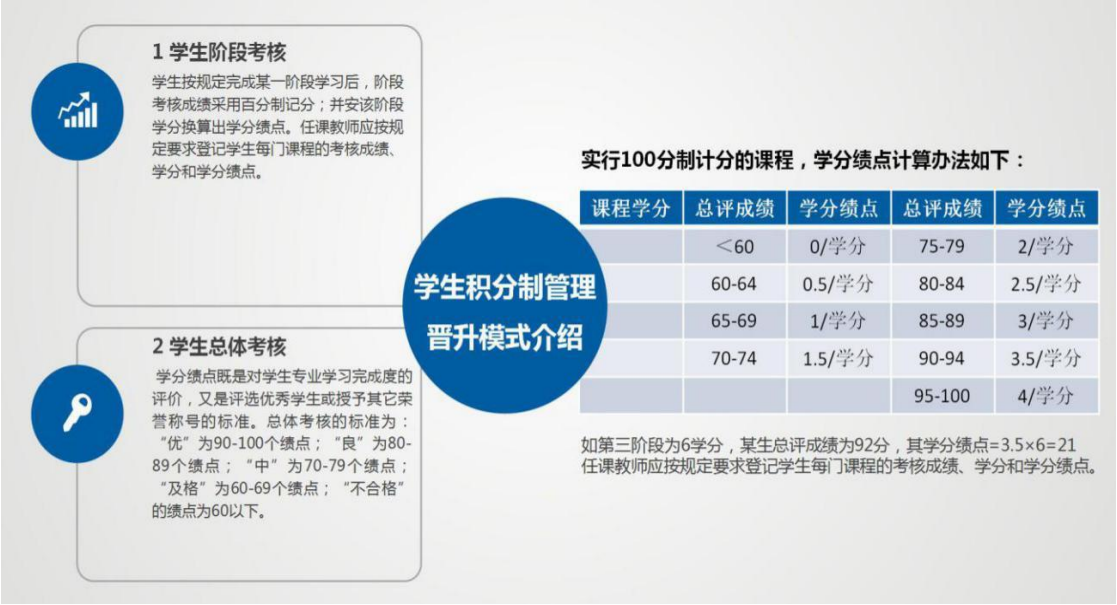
1 学生阶段考核

学生按规定完成某一阶段学习后，阶段考核成绩采用百分制记分；并安该阶段学分换算出学分绩点。任课教师应按规定要求登记学生每门课程的考核成绩、学分和学分绩点。

2 学生总体考核

学分绩点既是对学生专业学习完成度的评价，又是评选优秀学生或授予其它荣誉称号的标准。总体考核的标准为："优"为90-100个绩点；"良"为80-89个绩点；"中"为70-79个绩点；"及格"为60-69个绩点；"不合格"的绩点为60以下。

学生积分制管理
晋升模式介绍

实行100分制计分的课程，学分绩点计算办法如下：

| 课程学分 | 总评成绩 | 学分绩点 | 总评成绩 | 学分绩点 |
|---|---|---|---|---|
| | <60 | 0/学分 | 75-79 | 2/学分 |
| | 60-64 | 0.5/学分 | 80-84 | 2.5/学分 |
| | 65-69 | 1/学分 | 85-89 | 3/学分 |
| | 70-74 | 1.5/学分 | 90-94 | 3.5/学分 |
| | | | 95-100 | 4/学分 |

如第三阶段为6学分，某生总评成绩为92分，其学分绩点=3.5×6=21
任课教师应按规定要求登记学生每门课程的考核成绩、学分和学分绩点。